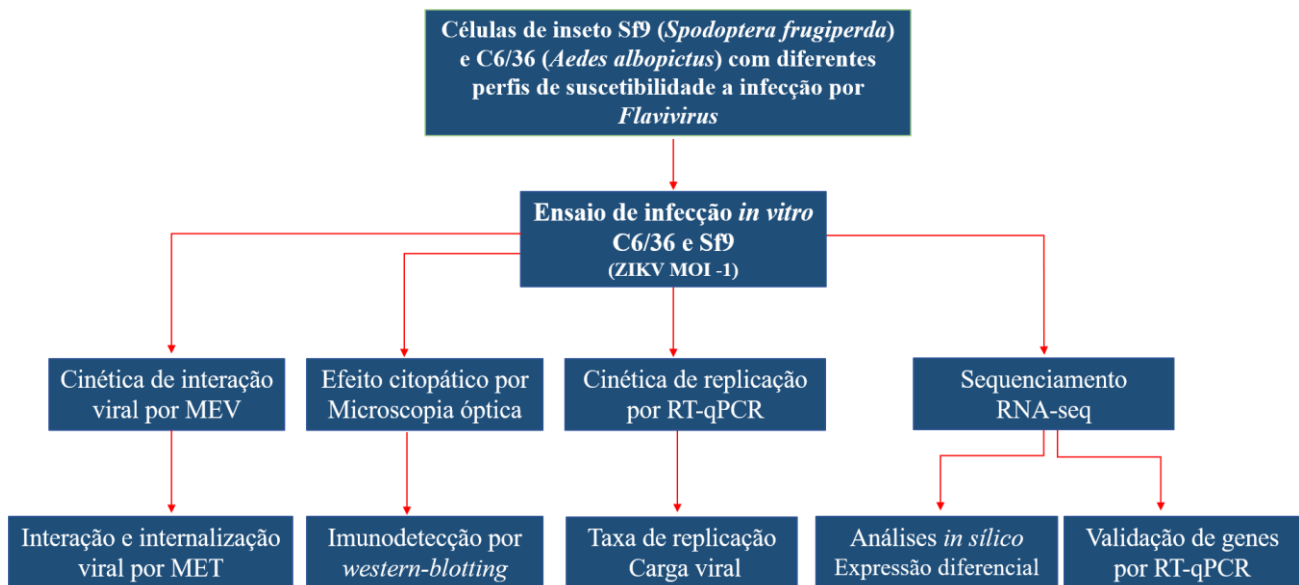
Células de inseto Sf9 (*Spodoptera frugiperda*) e C6/36 (*Aedes albopictus*) com diferentes perfis de suscetibilidade a infecção por *Flavivirus*

Ensaio de infecção *in vitro* C6/36 e Sf9 (ZIKV MOI -1)

Cinética de interação viral por MEV

Efeito citopático por Microscopia óptica

Cinética de replicação por RT-qPCR

Sequenciamento RNA-seq

Interação e internalização viral por MET

Imunodetecção por *western-blotting*

Taxa de replicação Carga viral

Análises *in sílico* Expressão diferencial

Validação de genes por RT-qPCR